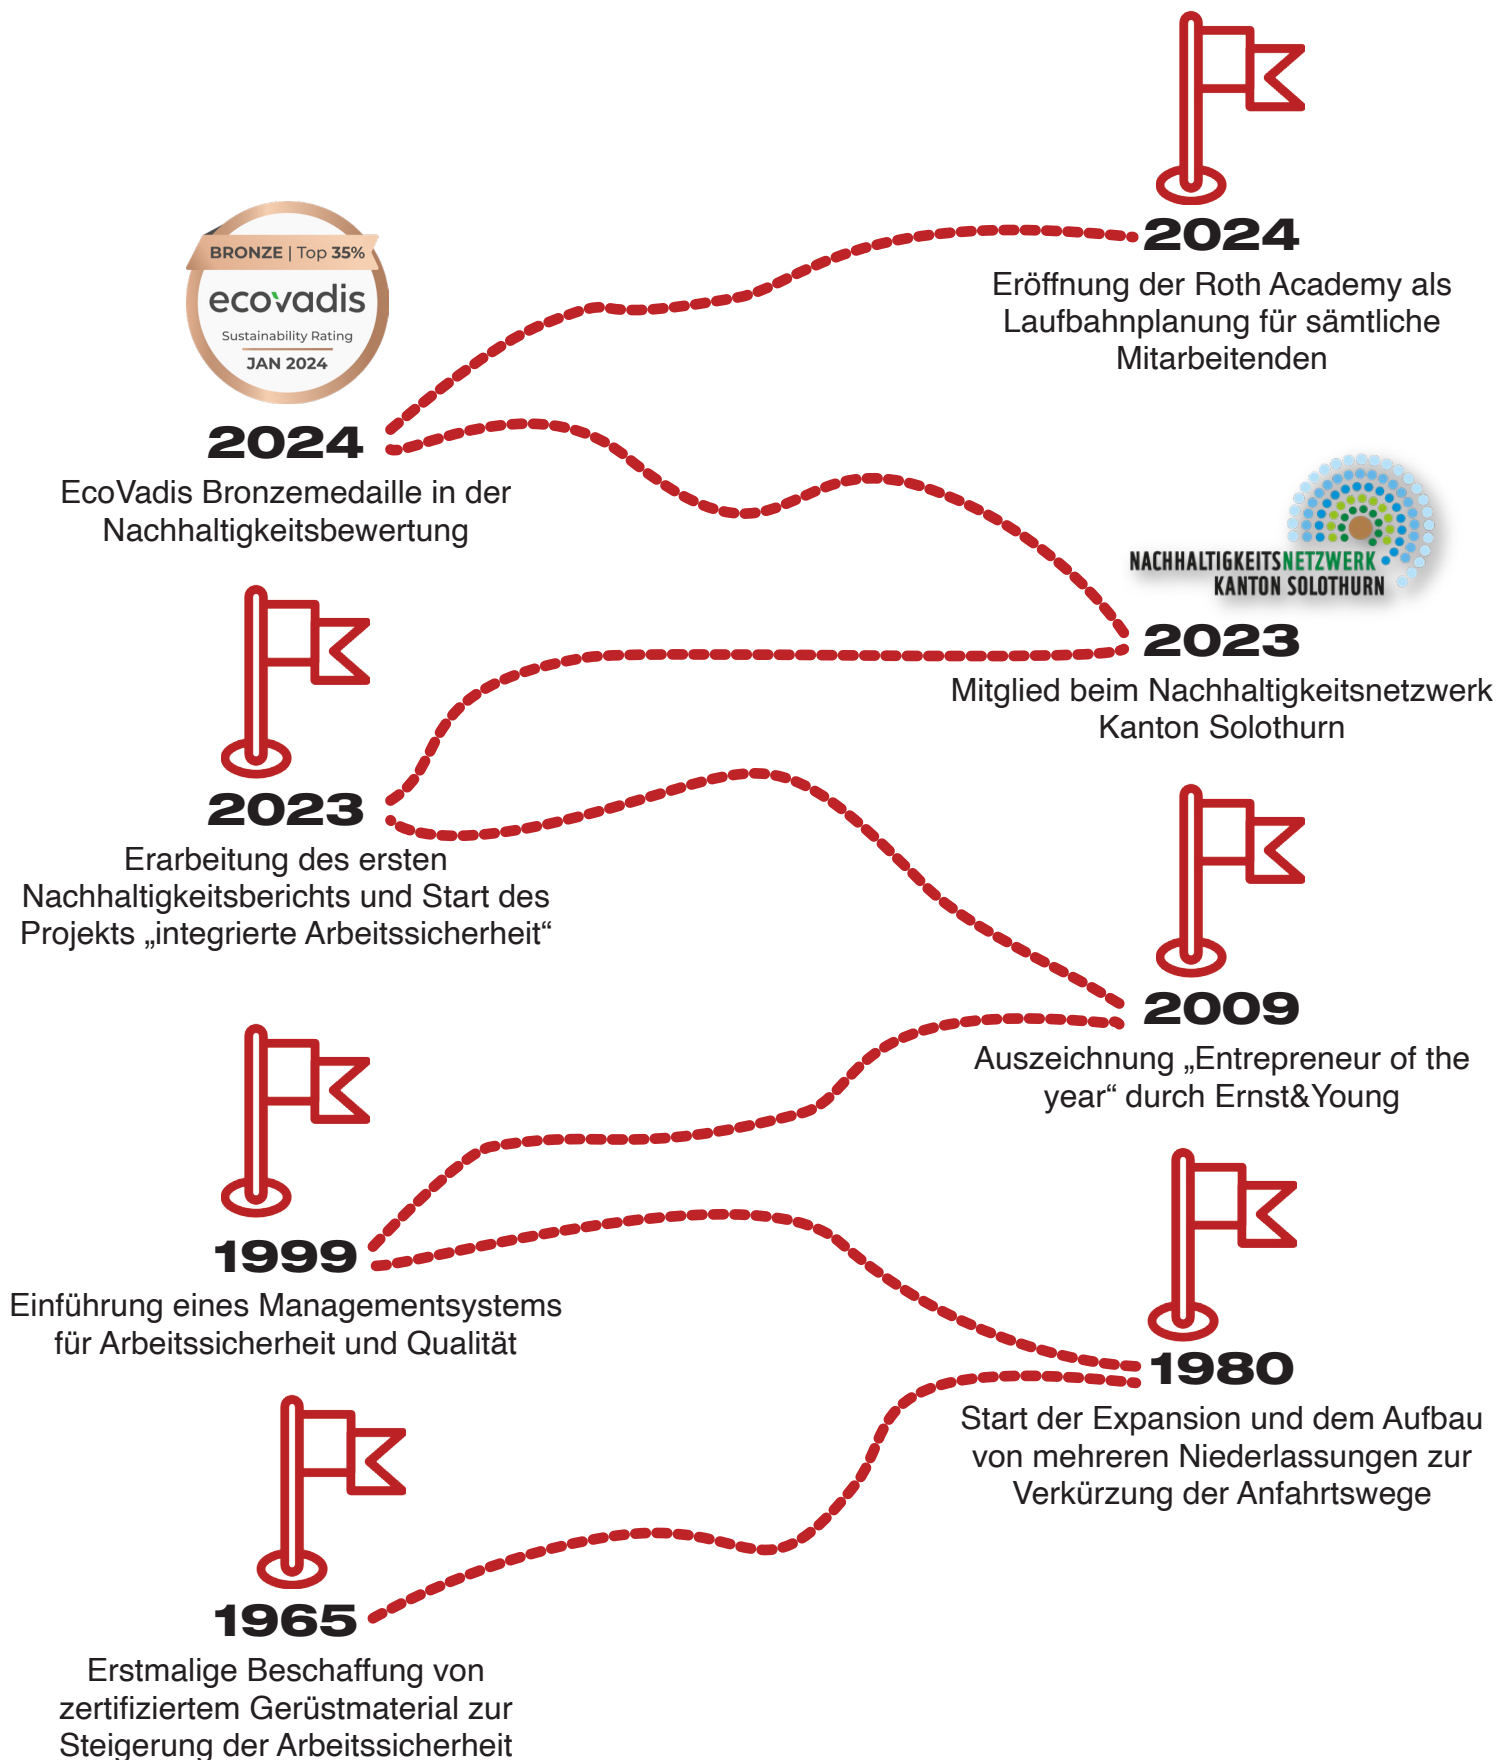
2024
Eröffnung der Roth Academy als Laufbahnplanung für sämtliche Mitarbeitenden

BRONZE | Top 35%
ecovadis
Sustainability Rating
JAN 2024

2024
EcoVadis Bronzemedaille in der Nachhaltigkeitsbewertung

NACHHALTIGKEITSNETZWERK
KANTON SOLOTHURN

2023
Mitglied beim Nachhaltigkeitsnetzwerk Kanton Solothurn

2023
Erarbeitung des ersten Nachhaltigkeitsberichts und Start des Projekts „integrierte Arbeitssicherheit“

2009
Auszeichnung „Entrepreneur of the year“ durch Ernst&Young

1999
Einführung eines Managementsystems für Arbeitssicherheit und Qualität

1980
Start der Expansion und dem Aufbau von mehreren Niederlassungen zur Verkürzung der Anfahrtswege

1965
Erstmalige Beschaffung von zertifiziertem Gerüstmaterial zur Steigerung der Arbeitssicherheit